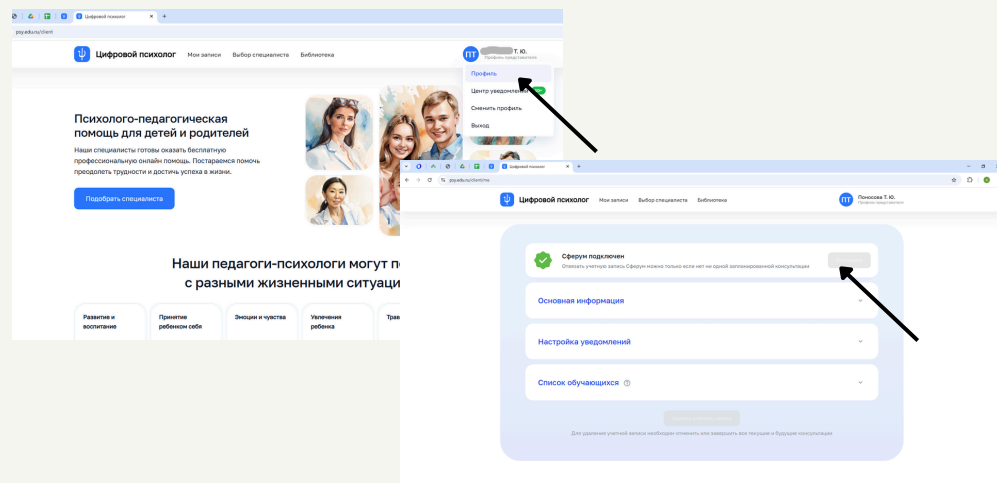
Цифровой психолог
psy.edu.ru/client

Цифровой психолог Мои записи Выбор специалиста Библиотека

ПТ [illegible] Т. Ю.
Профиль представителя

Профиль
Центр уведомлений
Сменить профиль
Выход

Психолого-педагогическая помощь для детей и родителей

Наши специалисты готовы оказать бесплатную профессиональную онлайн помощь. Постараемся помочь преодолеть трудности и достичь успеха в жизни.

Подобрать специалиста

Наши педагоги-психологи могут п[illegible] с разными жизненными ситуаци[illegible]

Развитие и воспитание
Принятие ребенком себя
Эмоции и чувства
Увлечения ребенка
Трав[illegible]

Цифровой психолог
psy.edu.ru/client/me

Цифровой психолог Мои записи Выбор специалиста Библиотека

ПТ Понкосова Т. Ю.
Профиль представителя

Сферум подключен
Отвязать учетную запись Сферум можно только если нет ни одной запланированной консультации

Основная информация

Настройка уведомлений

Список обучающихся

Для удаления учетной записи необходимо отменить или завершить все текущие и будущие консультации